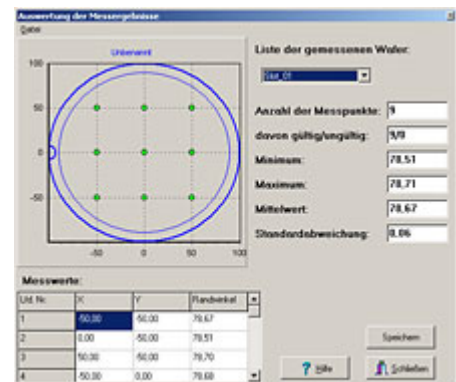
Auswertung der Messergebnisse
Datei

Unbenannt

100
50
0
-50
-50
0
50
100

Liste der gemessenen Wafer:
Site_01

Anzahl der Messpunkte: 9
davon gültig/ungültig: 9/0
Minimum: 78,51
Maximum: 78,71
Mittelwert: 78,67
Standardabweichung: 0,06

Messwerte:

| Lfd. Nr. | X | Y | Randwinkel |
|---|---|---|---|
| 1 | -50,00 | -50,00 | 78,67 |
| 2 | 0,00 | -50,00 | 78,51 |
| 3 | 50,00 | -50,00 | 78,70 |
| 4 | -50,00 | 0,00 | 78,68 |

Speichern
? Hilfe
Schließen